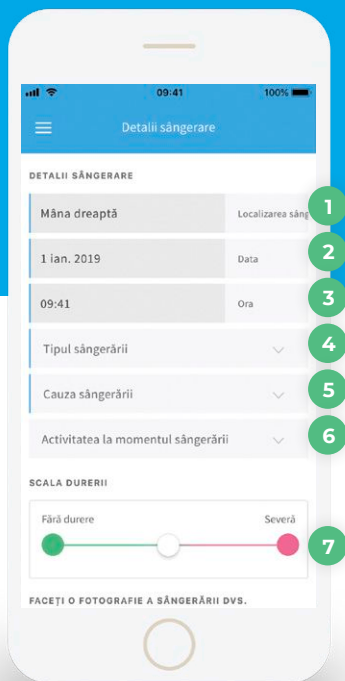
09:41
100%

Detalii sângerare

DETALII SÂNGERARE

Mâna dreaptă
Localizarea sâng

1

1 ian. 2019
Data

2

09:41
Ora

3

Tipul sângerării

4

Cauza sângerării

5

Activitatea la momentul sângerării

6

SCALA DURERII

Fără durere
Severă

7

FACEȚI O FOTOGRAFIE A SÂNGERĂRII DVS.